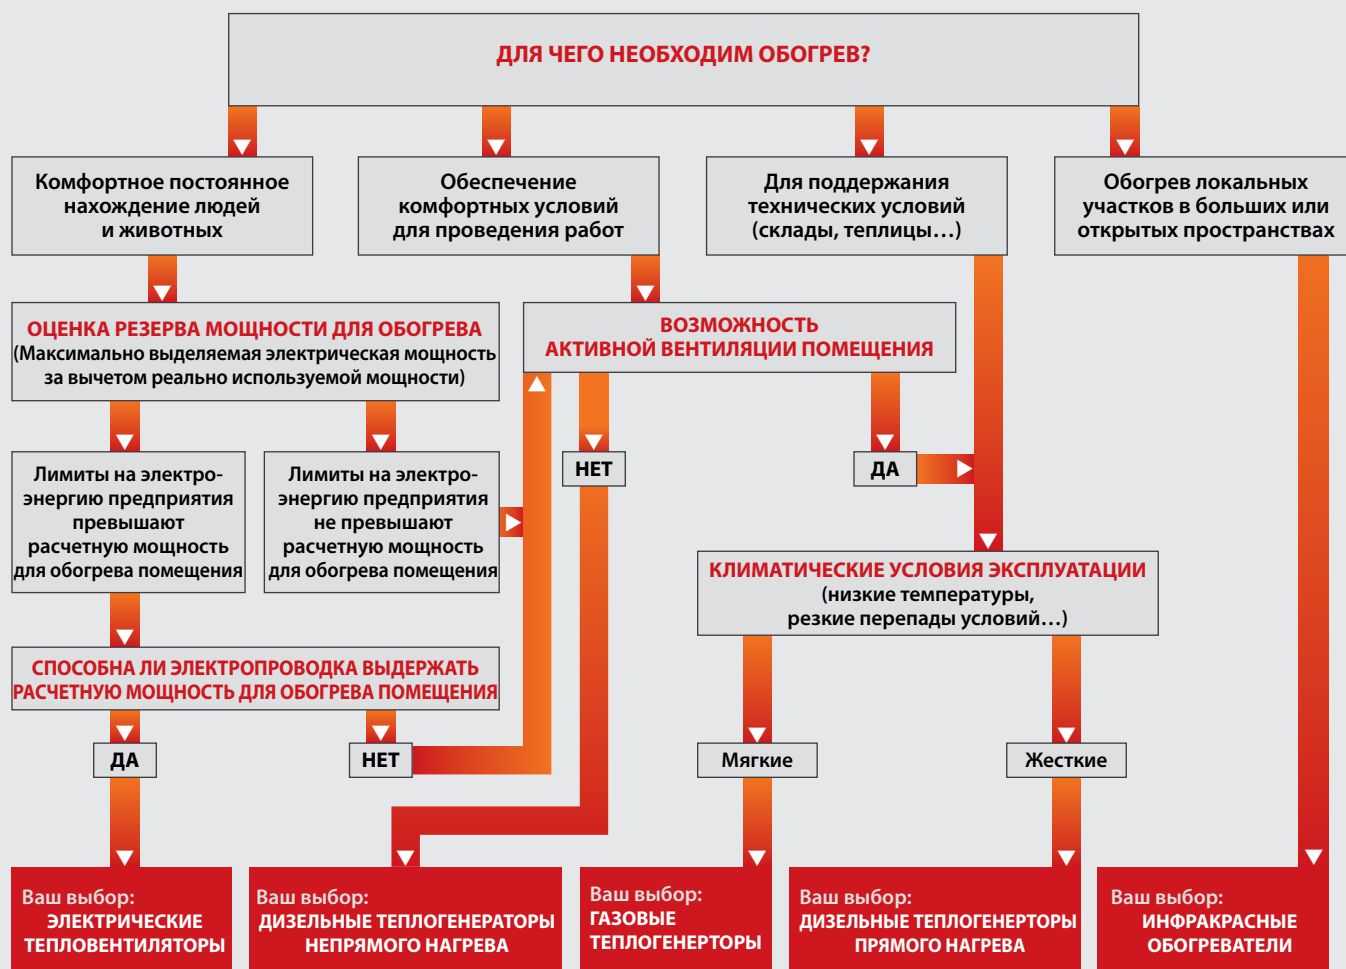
ДЛЯ ЧЕГО НЕОБХОДИМ ОБОГРЕВ?

Комфортное постоянное нахождение людей и животных

Обеспечение комфортных условий для проведения работ

Для поддержания технических условий (склады, теплицы…)

Обогрев локальных участков в больших или открытых пространствах

ОЦЕНКА РЕЗЕРВА МОЩНОСТИ ДЛЯ ОБОГРЕВА
(Максимально выделяемая электрическая мощность за вычетом реально используемой мощности)

ВОЗМОЖНОСТЬ АКТИВНОЙ ВЕНТИЛЯЦИИ ПОМЕЩЕНИЯ

Лимиты на электроэнергию предприятия превышают расчетную мощность для обогрева помещения

Лимиты на электроэнергию предприятия не превышают расчетную мощность для обогрева помещения

НЕТ

ДА

КЛИМАТИЧЕСКИЕ УСЛОВИЯ ЭКСПЛУАТАЦИИ
(низкие температуры, резкие перепады условий…)

СПОСОБНА ЛИ ЭЛЕКТРОПРОВОДКА ВЫДЕРЖАТЬ РАСЧЕТНУЮ МОЩНОСТЬ ДЛЯ ОБОГРЕВА ПОМЕЩЕНИЯ

ДА

НЕТ

Мягкие

Жесткие

Ваш выбор:
ЭЛЕКТРИЧЕСКИЕ ТЕПЛОВЕНТИЛЯТОРЫ

Ваш выбор:
ДИЗЕЛЬНЫЕ ТЕПЛОГЕНЕРАТОРЫ НЕПРЯМОГО НАГРЕВА

Ваш выбор:
ГАЗОВЫЕ ТЕПЛОГЕНЕРТОРЫ

Ваш выбор:
ДИЗЕЛЬНЫЕ ТЕПЛОГЕНЕРТОРЫ ПРЯМОГО НАГРЕВА

Ваш выбор:
ИНФРАКРАСНЫЕ ОБОГРЕВАТЕЛИ